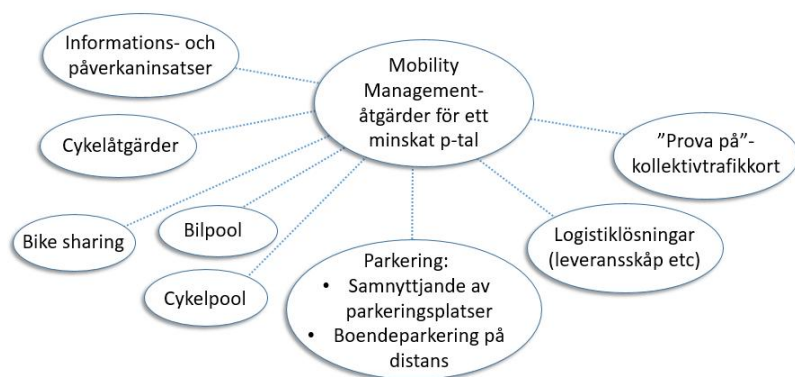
Informations- och påverkaninsatser

Mobility Management-åtgärder för ett minskat p-tal

Cykelåtgärder

”Prova på”-kollektivtrafikkort

Bike sharing

Bilpool

Logistiklösningar (leveransskåp etc)

Parkering:
• Samnyttjande av parkeringsplatser
• Boendeparkering på distans

Cykelpool